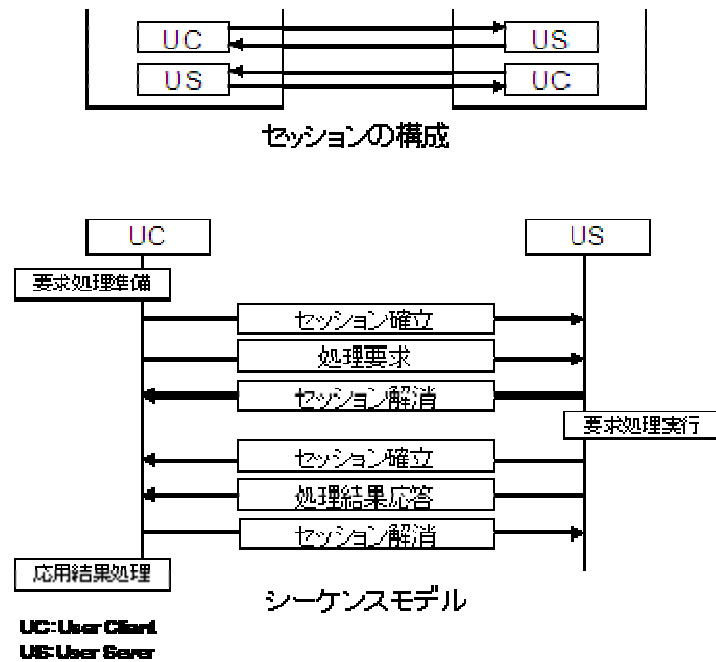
UC
US
US
UC

セッションの構成

UC
US
要求処理準備
セッション確立
処理要求
セッション解消
要求処理実行
セッション確立
処理結果応答
セッション解消
応用結果処理

シーケンスモデル

UC: User Client
US: User Server